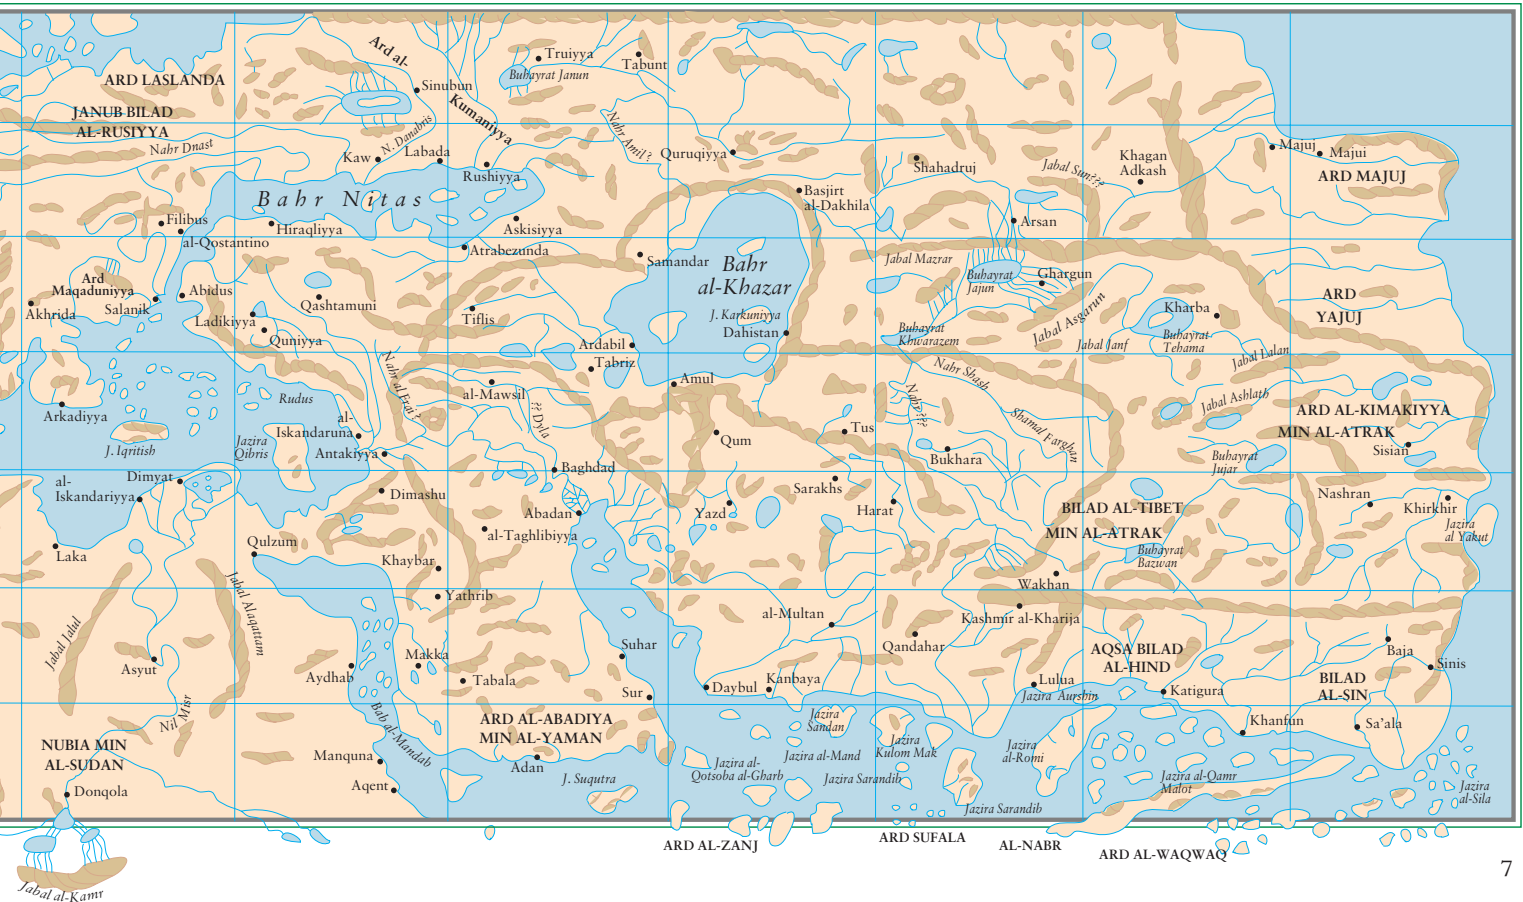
ARD LASLANDA

JANUB BILAD AL-RUSIYYA

Nahr Dnast

Ard al-Kumaniyya

Sinubun

N. Danabris

Kaw

Labada

Rushiyya

Bahr Nitas

Truiyya

Buhayrat Janun

Tabunt

Nahr Amil ?

Quruqiyya

Basjirt al-Dakhila

Shahadruj

Jabal Sun??

Khagan Adkash

Majuj

Majui

ARD MAJUJ

Filibus

Hiraqliyya

Askisiyya

al-Qostantino

Atrabezunda

Samandar

Bahr al-Khazar

Arsan

Jabal Mazrar

Buhayrat Jajun

Ghargun

Ard Maqaduniyya

Akhrida

Salanik

Abidus

Ladikiyya

Qashtamuni

Quniyya

Tiflis

J. Karkuniyya

Dahistan

Ardabil

Tabriz

Buhayrat Khwarazem

Jabal Asgarun

Kharba

Buhayrat Tehama

Jabal Janf

ARD YAJUJ

Jabal Dalan

Nahr al Frat ?

Rudus

al-Mawsil

Amul

Nahr Shash

Nahr ???

Shamal Farghan

Jabal Ashlath

ARD AL-KIMAKIYYA MIN AL-ATRAK

Arkadiyya

Jazira Qibris

al-Iskandaruna

Antakiyya

?? Dyla

Qum

Tus

Bukhara

Buhayrat Jujar

Sisian

J. Iqritish

al-Iskandariyya

Dimyat

Dimashq

Baghdad

Abadan

Sarakhs

Harat

Yazd

BILAD AL-TIBET MIN AL-ATRAK

Nashran

Khirkhir

Jazira al Yakut

Laka

Qulzum

al-Taghlibiyya

Buhayrat Bazwan

Khaybar

Wakhan

Yathrib

Jabal Alaquttam

al-Multan

Kashmir al-Kharija

Jabal Jalul

Qandahar

AQSA BILAD AL-HIND

Suhar

Baja

Sinis

Asyut

Makka

Aydhab

Tabala

Daybul

Kanbaya

Lulua

Jazira Aurshin

Katigura

BILAD AL-SIN

Nil Misr

Sur

Bab al-Mandab

ARD AL-ABADIYA MIN AL-YAMAN

Jazira Sandan

Jazira Kulom Mak

Khanfun

Sa'ala

NUBIA MIN AL-SUDAN

Manquna

Adan

Jazira al-Qotsoba al-Gharb

Jazira al-Mand

Jazira al-Romi

Aqent

J. Suqutra

Jazira Sarandib

Jazira al-Qamr Malot

Jazira al-Sila

Donqola

Jazira Sarandib

Jabal al-Kamr

ARD AL-ZANJ

ARD SUFALA

AL-NABR

ARD AL-WAQWAQ

7